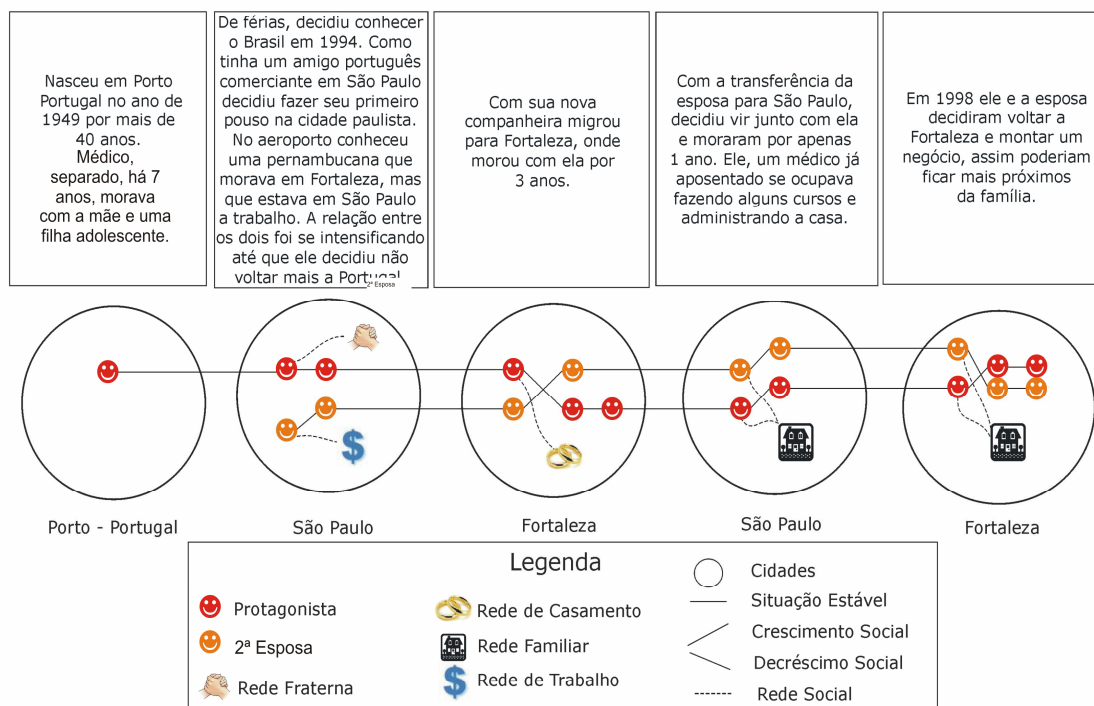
Nasceu em Porto Portugal no ano de 1949 por mais de 40 anos. Médico, separado, há 7 anos, morava com a mãe e uma filha adolescente.

De férias, decidiu conhecer o Brasil em 1994. Como tinha um amigo português comerciante em São Paulo decidiu fazer seu primeiro pouso na cidade paulista. No aeroporto conheceu uma pernambucana que morava em Fortaleza, mas que estava em São Paulo a trabalho. A relação entre os dois foi se intensificando até que ele decidiu não voltar mais a Portugal

Com sua nova companheira migrou para Fortaleza, onde morou com ela por 3 anos.

Com a transferência da esposa para São Paulo, decidiu vir junto com ela e moraram por apenas 1 ano. Ele, um médico já aposentado se ocupava fazendo alguns cursos e administrando a casa.

Em 1998 ele e a esposa decidiram voltar a Fortaleza e montar um negócio, assim poderiam ficar mais próximos da família.

2ª Esposa

Porto - Portugal

São Paulo

Fortaleza

São Paulo

Fortaleza

Legenda

Protagonista

2ª Esposa

Rede Fraterna

Rede de Casamento

Rede Familiar

Rede de Trabalho

Cidades

Situação Estável

Crescimento Social

Decréscimo Social

Rede Social